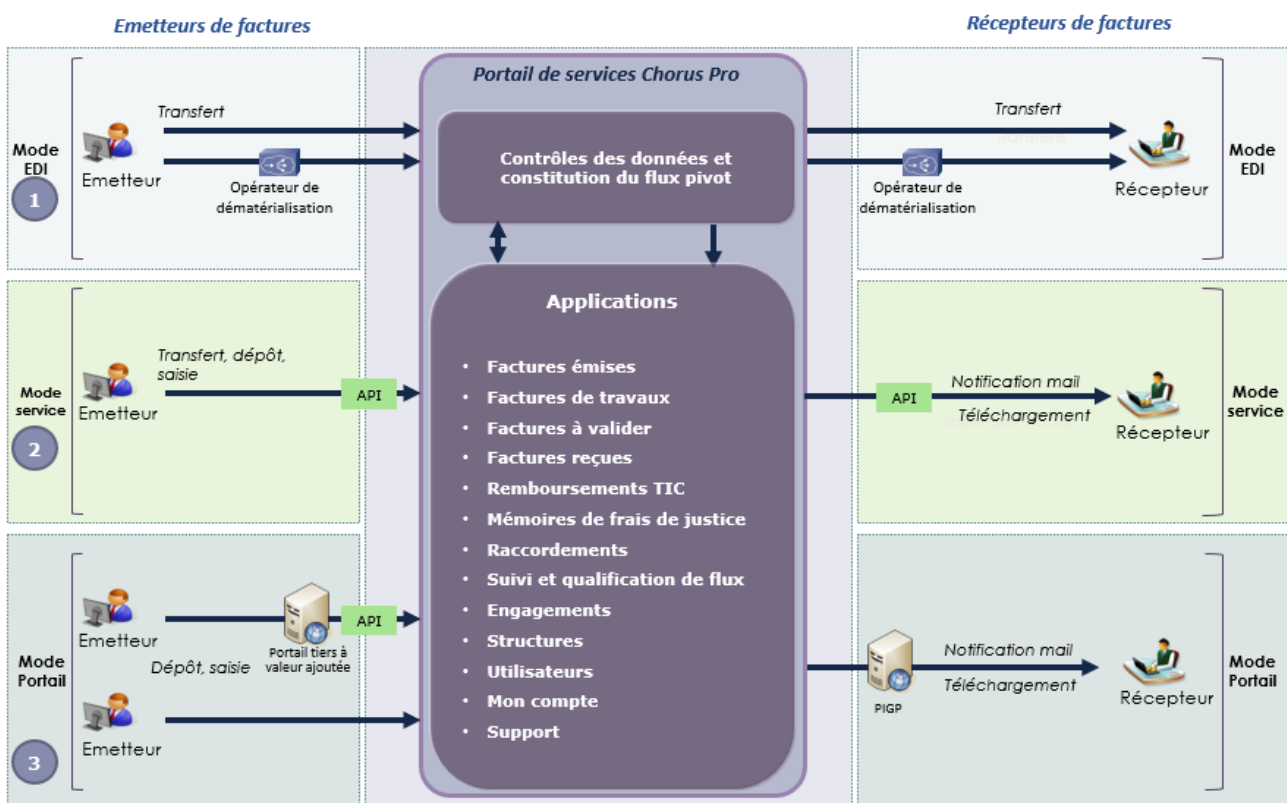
Emetteurs de factures

Récepteurs de factures

Portail de services Chorus Pro

Mode EDI
1

Emetteur

Transfert

Opérateur de dématérialisation

Contrôles des données et constitution du flux pivot

Transfert

Opérateur de dématérialisation

Récepteur

Mode EDI

Applications

• Factures émises
• Factures de travaux
• Factures à valider
• Factures reçues
• Remboursements TIC
• Mémoires de frais de justice
• Raccordements
• Suivi et qualification de flux
• Engagements
• Structures
• Utilisateurs
• Mon compte
• Support

Mode service
2

Emetteur

Transfert, dépôt, saisie

API

API

Notification mail

Téléchargement

Récepteur

Mode service

Mode Portail
3

Emetteur

Dépôt, saisie

Portail tiers à valeur ajoutée

API

Emetteur

PIGP

Notification mail

Téléchargement

Récepteur

Mode Portail